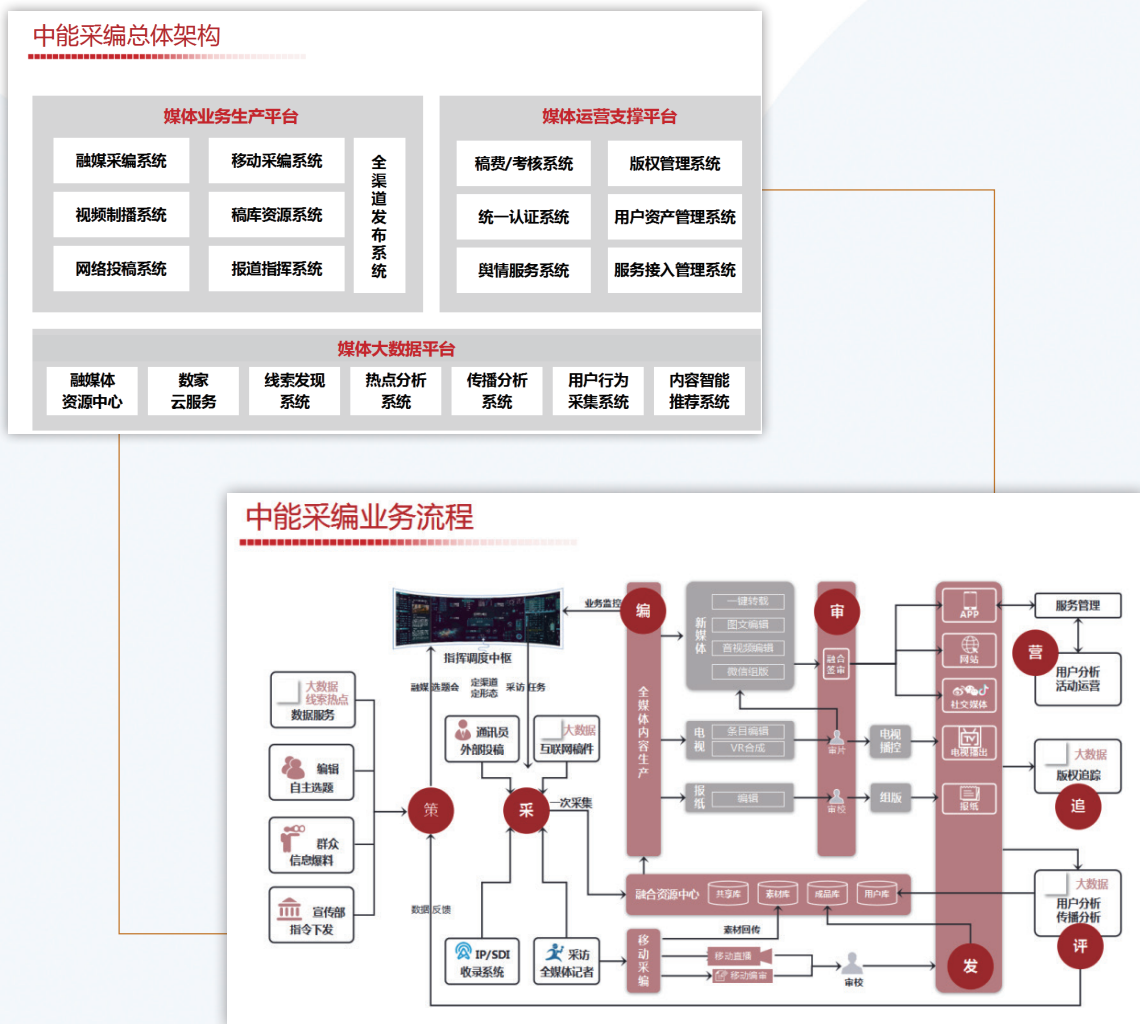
中能采编总体架构

媒体业务生产平台

融媒采编系统
移动采编系统
视频制播系统
稿库资源系统
网络投稿系统
报道指挥系统
全渠道发布系统

媒体运营支撑平台

稿费/考核系统
版权管理系统
统一认证系统
用户资产管理系统
舆情服务系统
服务接入管理系统

媒体大数据平台

融媒体资源中心
数家云服务
线索发现系统
热点分析系统
传播分析系统
用户行为采集系统
内容智能推荐系统

中能采编业务流程

业务监控
指挥调度中枢
融媒 选题会
定渠道 定形态
采访 任务
大数据 线索热点
数据服务
编辑
自主选题
群众
信息爆料
宣传部
指令下发
策
通讯员
外部投稿
大数据
互联网稿件
采
一次采集
数据反馈
IP/SDI
收录系统
采访
全媒体记者
编
全媒体内容生产
新媒体
一键转载
图文编辑
音视频编辑
微信组版
电视
条目编辑
VR合成
报纸
编辑
审
融合签审
审片
审校
电视播控
组版
融合资源中心
共享库
素材库
成品库
用户库
素材回传
移动采编
移动直播
移动编审
审校
APP
网站
社交媒体
电视播出
报纸
发
服务管理
营
用户分析
活动运营
大数据
版权追踪
追
大数据
用户分析
传播分析
评